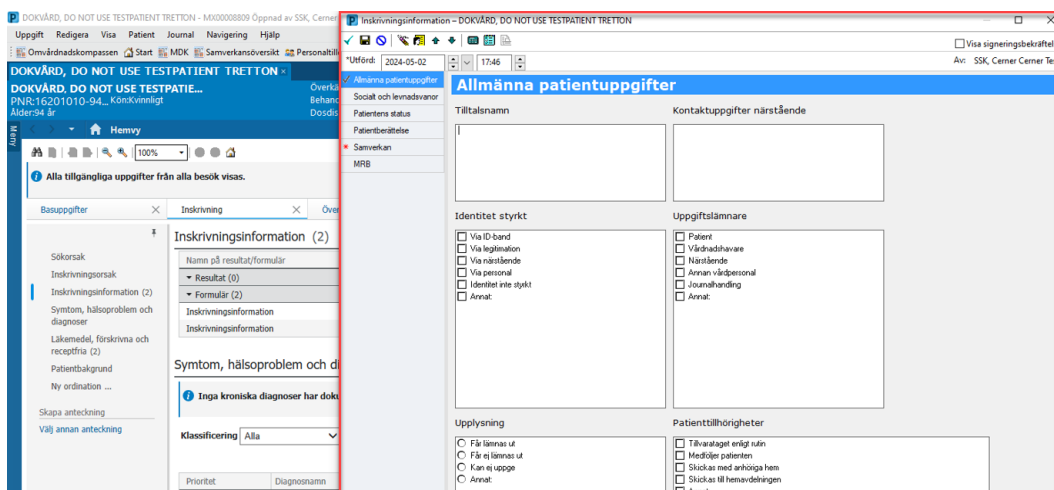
DOKVÅRD, DO NOT USE TESTPATIENT TRETTON - MX00008809 Öppnad av SSK, Cerner

Uppgift Redigera Visa Patient Journal Navigering Hjälp

Omvårdnadskompassen Start MDK Samverkansöversikt Personaltill

DOKVÅRD, DO NOT USE TESTPATIENT TRETTON ×

DOKVÅRD, DO NOT USE TESTPATIE... Överk
PNR:16201010-94... Kön:Kvinnligt Behan
Ålder:94 år Dosdis

Meny

Hemvy

100%

Alla tillgängliga uppgifter från alla besök visas.

Basuppgifter × Inskrivning × Över

Sökorsak
Inskrivningsorsak
Inskrivningsinformation (2)
Symtom, hälsoproblem och diagnoser
Läkemedel, förskrivna och receptfria (2)
Patientbakgrund
Ny ordination ...
Skapa anteckning
Välj annan anteckning

Inskrivningsinformation (2)

| Namn på resultat/formulär |
|---|
| Resultat (0) |
| Formulär (2) |
| Inskrivningsinformation |
| Inskrivningsinformation |

Symtom, hälsoproblem och di

Inga kroniska diagnoser har doku

Klassificering Alla

Prioritet Diagnosnamn

Inskrivningsinformation – DOKVÅRD, DO NOT USE TESTPATIENT TRETTON

Visa signeringsbekräftel

*Utförd: 2024-05-02 17:46

Av: SSK, Cerner Cerner Te

Allmänna patientuppgifter
Socialt och levnadsvanor
Patientens status
Patientberättelse
Samverkan
MRB

Allmänna patientuppgifter

Tilltalsnamn

Kontaktuppgifter närstående

Identitet styrkt
Via ID-band
Via legitimation
Via närstående
Via personal
Identitet inte styrkt
Annat:

Uppgiftslämnare
Patient
Vårdnadshavare
Närstående
Annan vårdpersonal
Journalhandling
Annat:

Upplysning
Får lämnas ut
Får ej lämnas ut
Kan ej uppge
Annat:

Patienttillhörigheter
Tillvarataget enligt rutin
Medföljer patienten
Skickas med anhöriga hem
Skickas till hemavdelningen